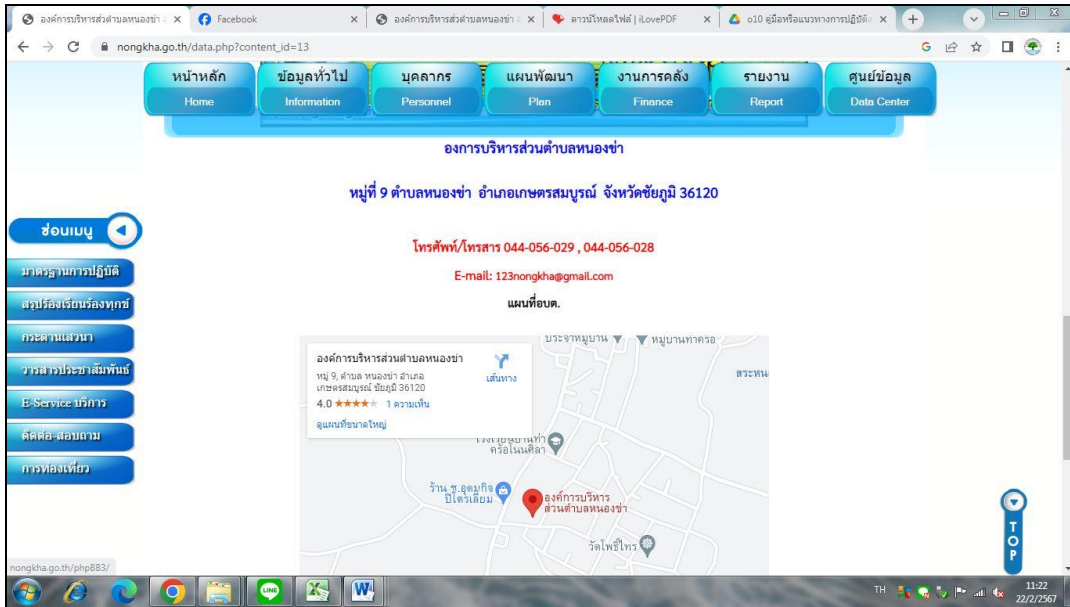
องค์การบริหารส่วนตำบลหนองข่า × Facebook × องค์การบริหารส่วนตำบลหนองข่า × ดาวน์โหลดไฟล์ | iLovePDF × o10 คู่มือหรือแนวทางการปฏิบัติ ×

nongkha.go.th/data.php?content_id=13

หน้าหลัก Home
ข้อมูลทั่วไป Information
บุคลากร Personnel
แผนพัฒนา Plan
งานการคลัง Finance
รายงาน Report
ศูนย์ข้อมูล Data Center

องการบริหารส่วนตำบลหนองข่า

หมู่ที่ 9 ตำบลหนองข่า อำเภอเกษตรสมบูรณ์ จังหวัดชัยภูมิ 36120

โทรศัพท์/โทรสาร 044-056-029 , 044-056-028

E-mail: 123nongkha@gmail.com

แผนที่อบต.

ซ่อนเมนู
มาตรฐานการปฏิบัติ
สรุปร้องเรียนร้องทุกข์
กระดานเสวนา
วารสารประชาสัมพันธ์
E-Service บริการ
ติดต่อ-สอบถาม
การท่องเที่ยว

องค์การบริหารส่วนตำบลหนองข่า
หมู่ 9, ตำบล หนองข่า อำเภอ เกษตรสมบูรณ์ ชัยภูมิ 36120
เส้นทาง
4.0 ★★★★ 1 ความเห็น
ดูแผนที่ขนาดใหญ่

ประจำหมู่บ้าน
หมู่บ้านท่าครอ
สระหน
โรงเรียนบ้านท่าครอโนนศิลา
ร้าน ช.อุดมกิจ ปิโตรเลียม
องค์การบริหารส่วนตำบลหนองข่า
วัดโพธิ์ไทร

TOP

nongkha.go.th/phpBB3/

TH 11:22 22/2/2567